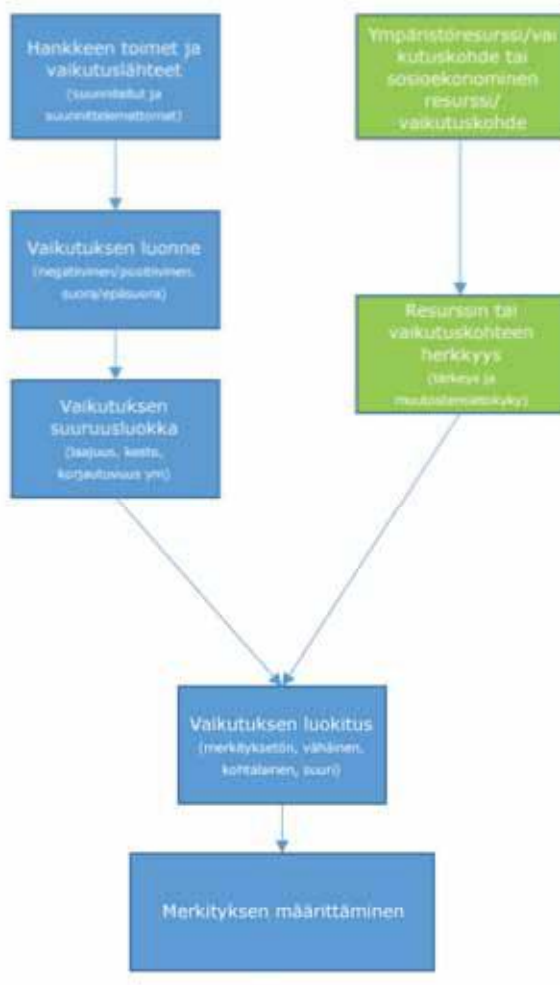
Hankkeen toimet ja vaikutuslähteet
(suunnitellut ja suunnittelemattomat)

Vaikutuksen luonne
(negatiivinen/positiivinen, suora/epäsuora)

Vaikutuksen suuruusluokka
(laajuus, kesto, korjautuvuus ym)

Ympäristöresurssi/vaikutuskohde tai sosioekonominen resurssi/ vaikutuskohde

Resurssin tai vaikutuskohteen herkkyys
(tärkeys ja muutoksensietokyky)

Vaikutuksen luokitus
(merkityksetön, vähäinen, kohtalainen, suuri)

Merkityksen määrittäminen